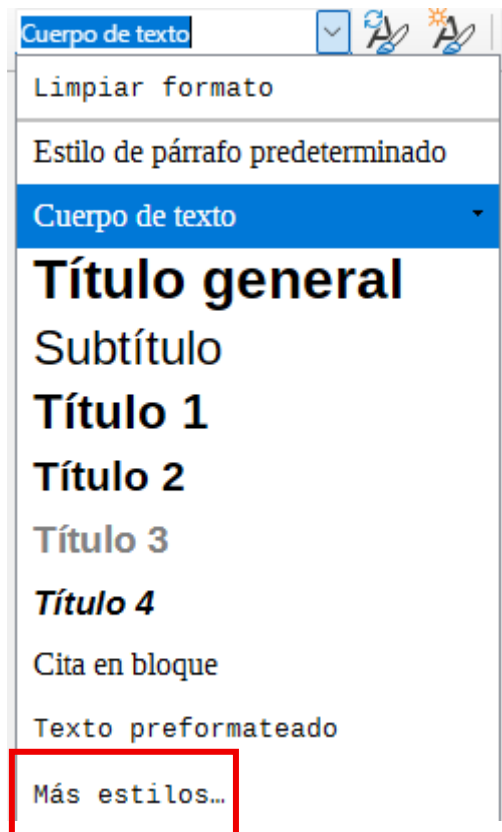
Cuerpo de texto

Limpiar formato

Estilo de párrafo predeterminado

Cuerpo de texto

Título general

Subtítulo

Título 1

Título 2

Título 3

Título 4

Cita en bloque

Texto preformateado

Más estilos…